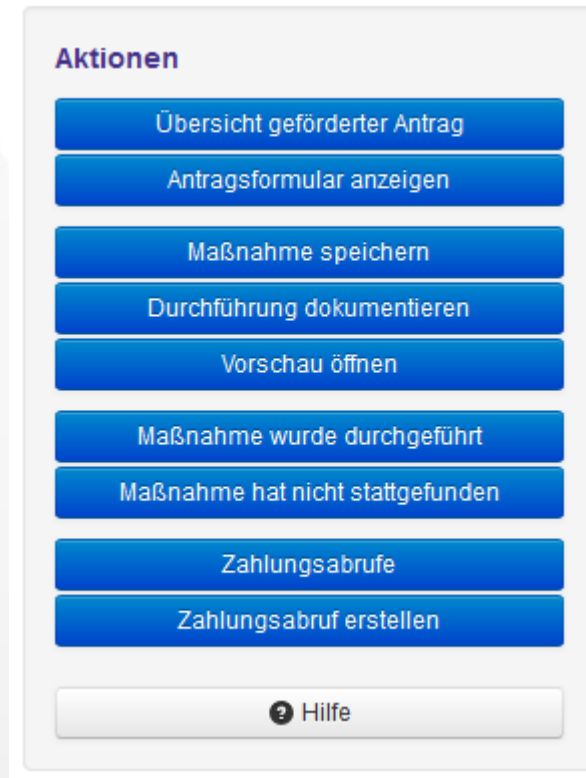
Aktionen

Übersicht geförderter Antrag

Antragsformular anzeigen

Maßnahme speichern

Durchführung dokumentieren

Vorschau öffnen

Maßnahme wurde durchgeführt

Maßnahme hat nicht stattgefunden

Zahlungsabrufe

Zahlungsabruf erstellen

Hilfe